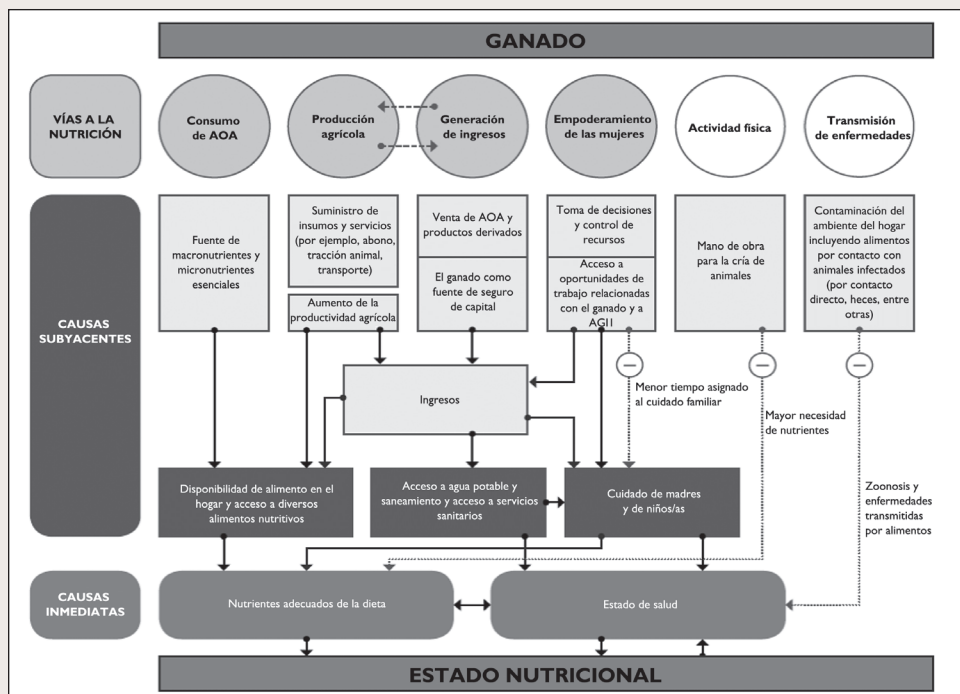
GANADO

VÍAS A LA NUTRICIÓN

Consumo de AOA

Producción agrícola

Generación de ingresos

Empoderamiento de las mujeres

Actividad física

Transmisión de enfermedades

CAUSAS SUBYACENTES

Fuente de macronutrientes y micronutrientes esenciales

Suministro de insumos y servicios (por ejemplo, abono, tracción animal, transporte)

Aumento de la productividad agrícola

Venta de AOA y productos derivados

El ganado como fuente de seguro de capital

Toma de decisiones y control de recursos

Acceso a oportunidades de trabajo relacionadas con el ganado y a AGI1

Mano de obra para la cría de animales

Contaminación del ambiente del hogar incluyendo alimentos por contacto con animales infectados (por contacto directo, heces, entre otras)

Ingresos

Menor tiempo asignado al cuidado familiar

Mayor necesidad de nutrientes

Disponibilidad de alimento en el hogar y acceso a diversos alimentos nutritivos

Acceso a agua potable y saneamiento y acceso a servicios sanitarios

Cuidado de madres y de niños/as

Zoonosis y enfermedades transmitidas por alimentos

CAUSAS INMEDIATAS

Nutrientes adecuados de la dieta

Estado de salud

ESTADO NUTRICIONAL